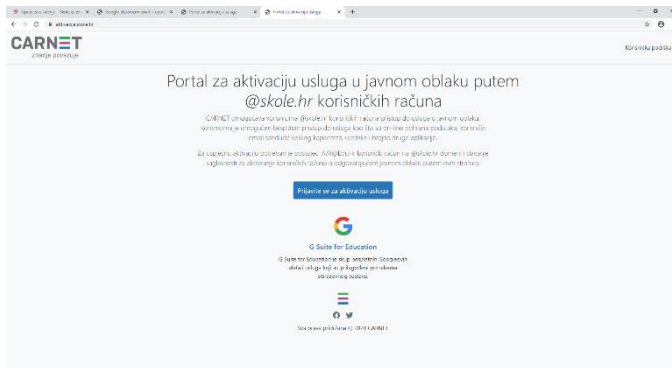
CARNET
Znanje povezuje

Korisnička podrška

Portal za aktivaciju usluga u javnom oblaku putem @skole.hr korisničkih računa

CARNET omogućava korisnicima @skole.hr korisničkih računa pristup dodatnim uslugama u javnom oblaku. Korisnicima je omogućen besplatan pristup do usluga kao što su on-line pohrana podataka, korištenje email servisa, uređivanje dokumenata i brojne druge aplikacije.

Za uspješnu aktivaciju potreban je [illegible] AAI@EduHr korisnički račun na @skole.hr domeni i davanje suglasnosti za aktiviranje korisničkog računa u odgovarajućem javnom oblaku putem ovih stranica.

Prijavite se za aktivaciju usluga

G Suite for Education

G Suite for Education je skup besplatnih Googleovih alata i usluga koji su prilagođeni potrebama obrazovnih sustava.

Sva prava pridržana © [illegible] CARNET